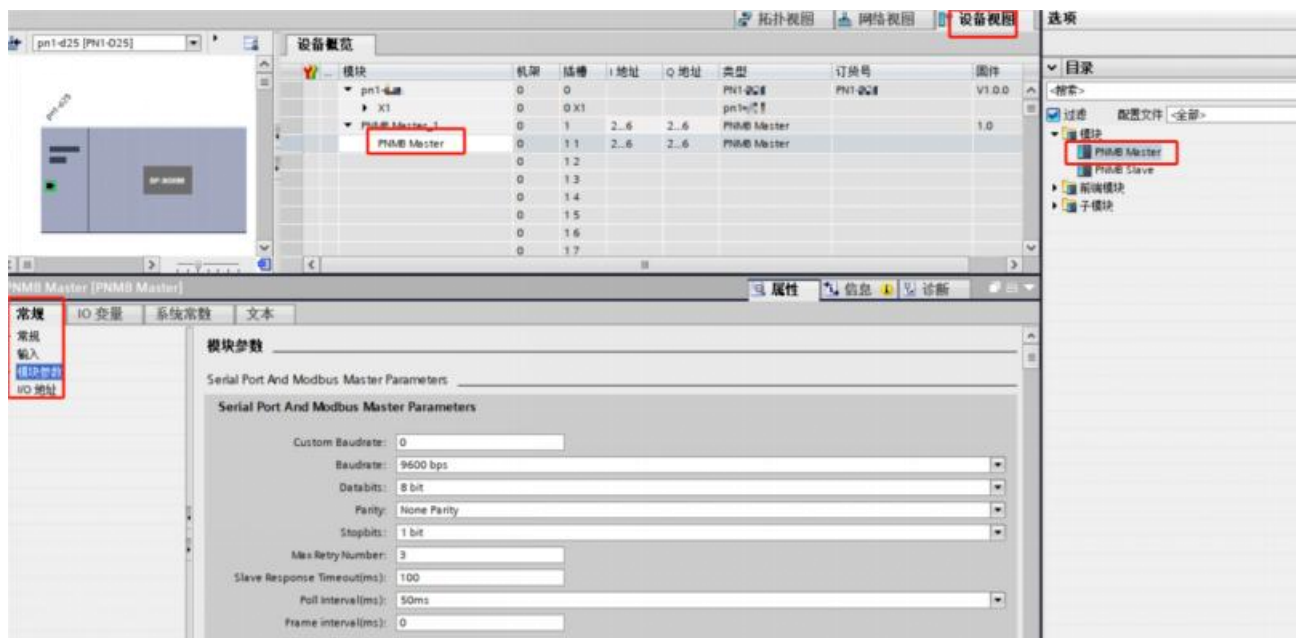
拓扑视图 网络视图 设备视图 选项

pn1-d25 [PN1-D25]

设备概览

| 模块 | 机架 | 插槽 | I 地址 | Q 地址 | 类型 | 订货号 | 固件 |
|---|---|---|---|---|---|---|---|
| pn1-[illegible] | 0 | 0 | | | PN1-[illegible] | PN1-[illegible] | V1.0.0 |
| X1 | 0 | 0 X1 | | | pn1-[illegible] | | |
| PNMB Master_1 | 0 | 1 | 2...6 | 2...6 | PNMB Master | | 1.0 |
| PNMB Master | 0 | 1 1 | 2...6 | 2...6 | PNMB Master | | |
| | 0 | 1 2 | | | | | |
| | 0 | 1 3 | | | | | |
| | 0 | 1 4 | | | | | |
| | 0 | 1 5 | | | | | |
| | 0 | 1 6 | | | | | |
| | 0 | 1 7 | | | | | |

目录
<搜索>
过滤 配置文件 <全部>
模块
PNMB Master
PNMB Slave
前端模块
子模块

PNMB Master [PNMB Master]
属性 信息 诊断

常规 IO 变量 系统常数 文本

常规
输入
模块参数
I/O 地址

模块参数

Serial Port And Modbus Master Parameters

Serial Port And Modbus Master Parameters

Custom Baudrate: 0
Baudrate: 9600 bps
Databits: 8 bit
Parity: None Parity
Stopbits: 1 bit
Max Retry Number: 3
Slave Response Timeout(ms): 100
Poll interval(ms): 50ms
Frame interval(ms): 0